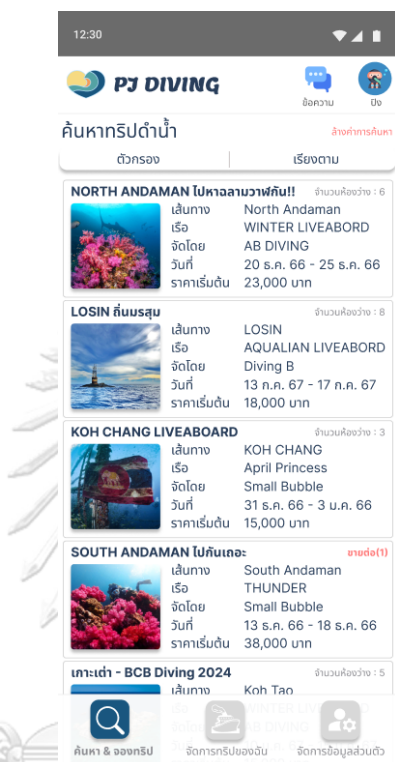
12:30

PJ DIVING

ข้อความ

ปิง

ค้นหาทริปดำน้ำ

ล้างค่าการค้นหา

ตัวกรอง

เรียงตาม

NORTH ANDAMAN ไปหาลามาวาฬกัน!!

จำนวนห้องว่าง : 6

เส้นทาง North Andaman
เรือ WINTER LIVEABORD
จัดโดย AB DIVING
วันที่ 20 ธ.ค. 66 - 25 ธ.ค. 66
ราคาเริ่มต้น 23,000 บาท

LOSIN ถิ่นมรสุม

จำนวนห้องว่าง : 8

เส้นทาง LOSIN
เรือ AQUALIAN LIVEABORD
จัดโดย Diving B
วันที่ 13 ก.ค. 67 - 17 ก.ค. 67
ราคาเริ่มต้น 18,000 บาท

KOH CHANG LIVEABOARD

จำนวนห้องว่าง : 3

เส้นทาง KOH CHANG
เรือ April Princess
จัดโดย Small Bubble
วันที่ 31 ธ.ค. 66 - 3 ม.ค. 66
ราคาเริ่มต้น 15,000 บาท

SOUTH ANDAMAN ไปกันเถอะ

ขายต่อ(1)

เส้นทาง South Andaman
เรือ THUNDER
จัดโดย Small Bubble
วันที่ 13 ธ.ค. 66 - 18 ธ.ค. 66
ราคาเริ่มต้น 38,000 บาท

เกาะเต่า - BCB Diving 2024

จำนวนห้องว่าง : 5

เส้นทาง Koh Tao
เรือ WINTER LIVE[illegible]
จัดโดย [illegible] DIVING

ค้นหา & จองทริป

จัดการทริปของฉัน

จัดการข้อมูลส่วนตัว